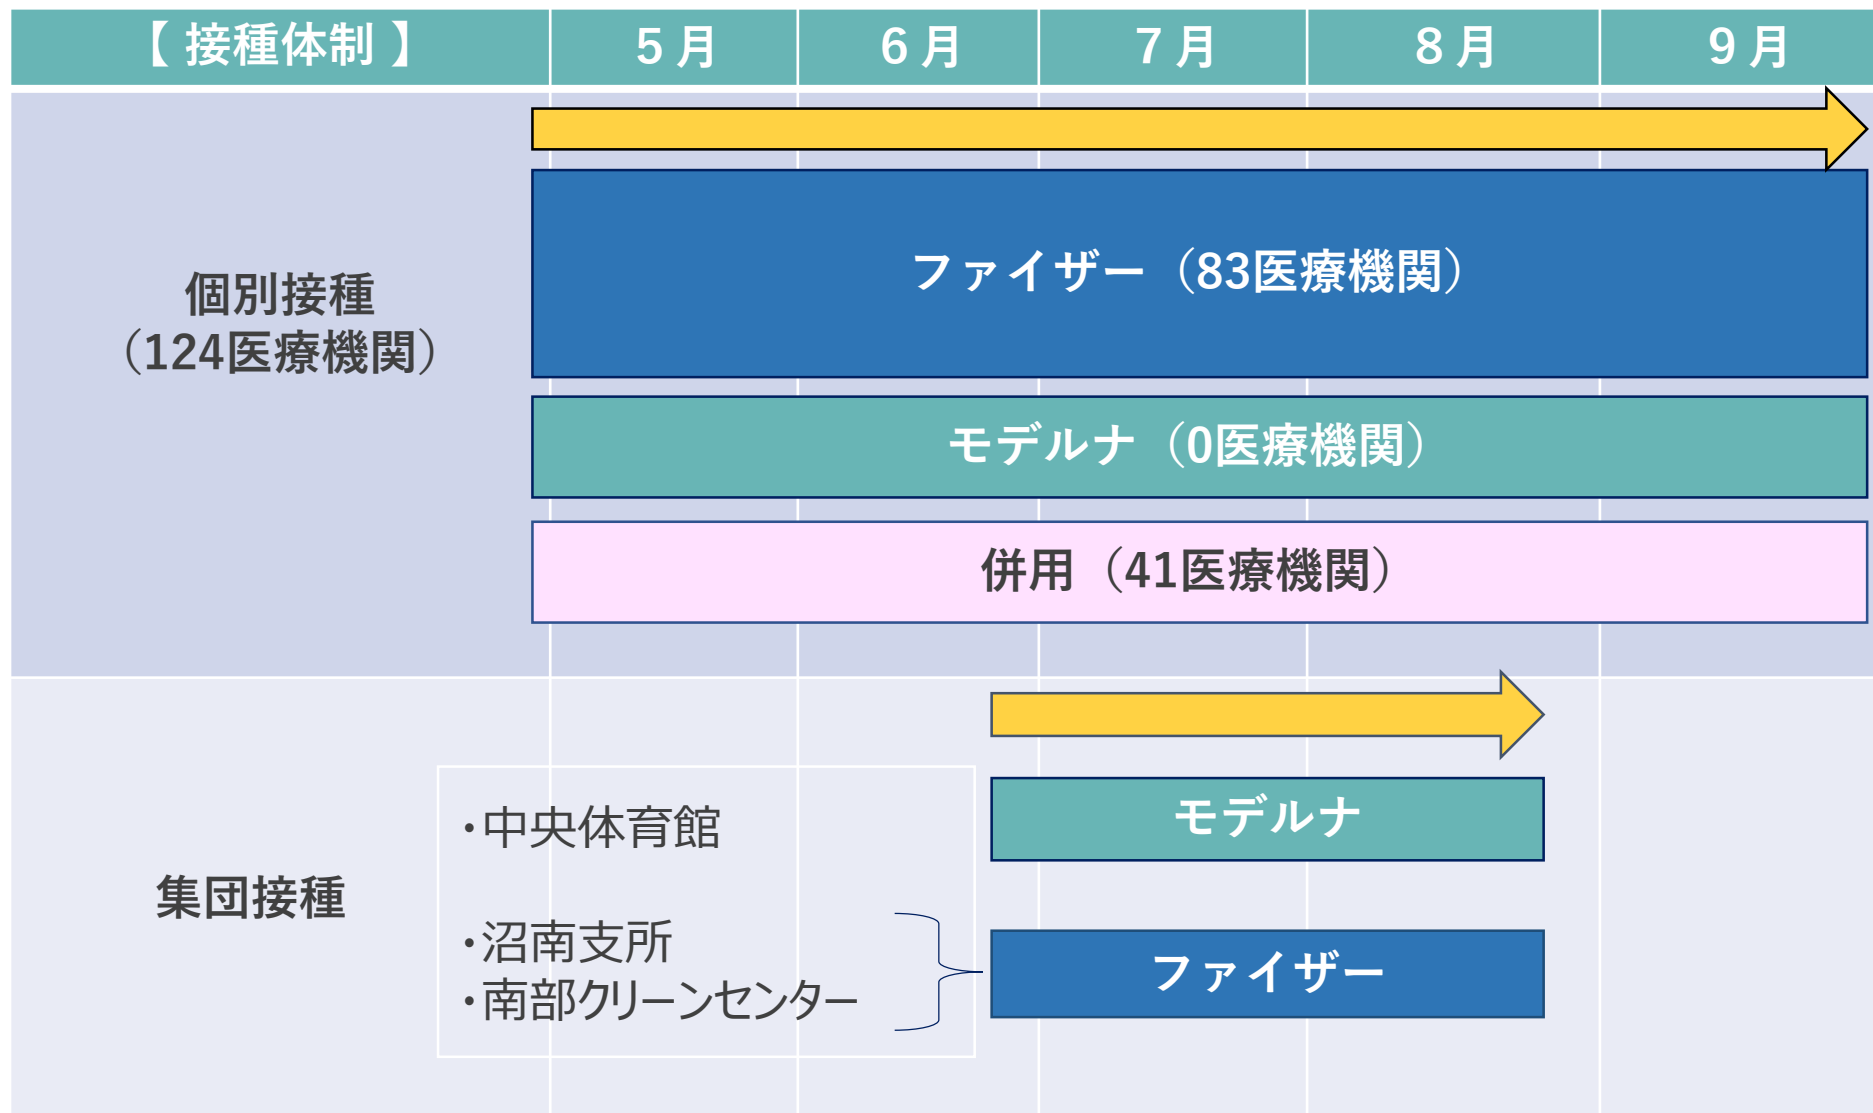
| 【接種体制】 | 5月 | 6月 | 7月 | 8月 | 9月 |
|---|---|---|---|---|---|

個別接種（124医療機関）

ファイザー（83医療機関）

モデルナ（0医療機関）

併用（41医療機関）

集団接種

・中央体育館

・沼南支所
・南部クリーンセンター

モデルナ

ファイザー